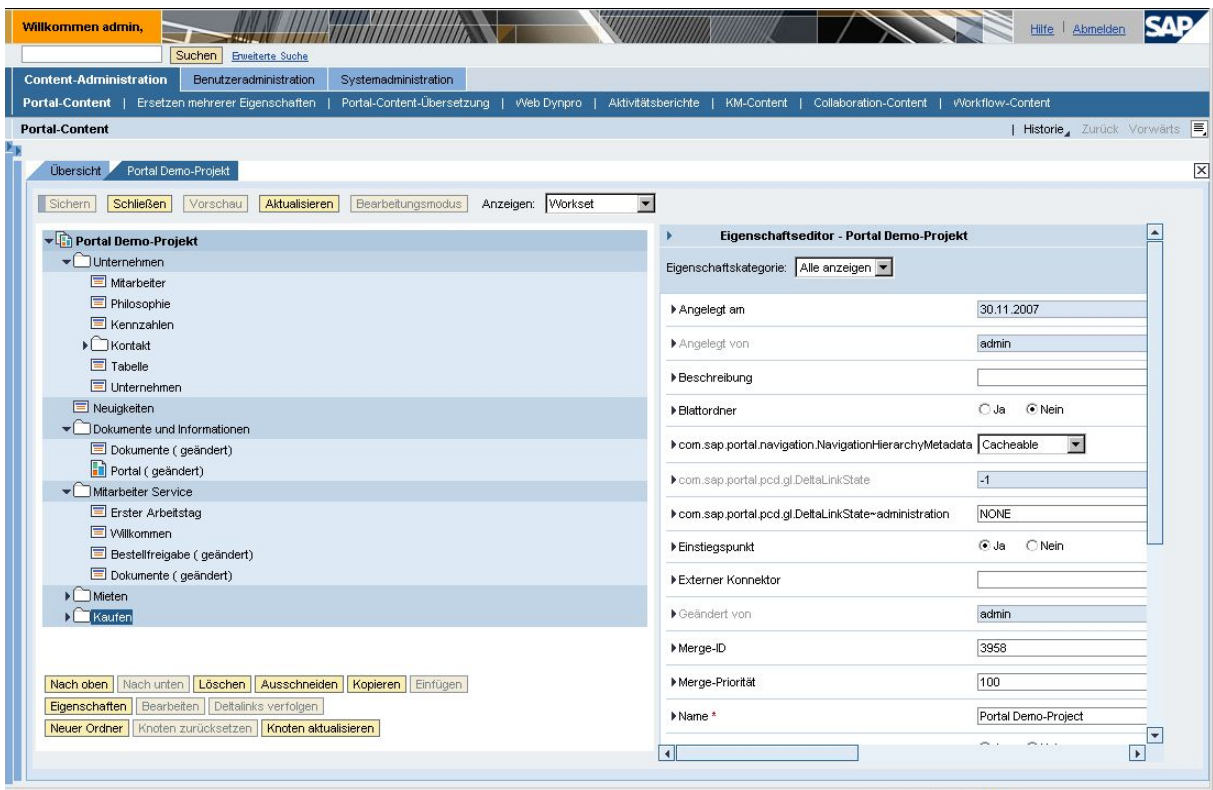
Willkommen admin,

Hilfe | Abmelden SAP

Suchen Erweiterte Suche

Content-Administration Benutzeradministration Systemadministration

Portal-Content | Ersetzen mehrerer Eigenschaften | Portal-Content-Übersetzung | Web Dynpro | Aktivitätsberichte | KM-Content | Collaboration-Content | Workflow-Content

Portal-Content

| Historie Zurück Vorwärts

Übersicht Portal Demo-Projekt

Sichern Schließen Vorschau Aktualisieren Bearbeitungsmodus Anzeigen: Workset

Portal Demo-Projekt
Unternehmen
Mitarbeiter
Philosophie
Kennzahlen
Kontakt
Tabelle
Unternehmen
Neuigkeiten
Dokumente und Informationen
Dokumente ( geändert)
Portal ( geändert)
Mitarbeiter Service
Erster Arbeitstag
Willkommen
Bestellfreigabe ( geändert)
Dokumente ( geändert)
Mieten
Kaufen

Nach oben Nach unten Löschen Ausschneiden Kopieren Einfügen
Eigenschaften Bearbeiten Deltalinks verfolgen
Neuer Ordner Knoten zurücksetzen Knoten aktualisieren

Eigenschaftseditor - Portal Demo-Projekt

Eigenschaftskategorie: Alle anzeigen

| | |
|---|---|
| Angelegt am | 30.11.2007 |
| Angelegt von | admin |
| Beschreibung | |
| Blattordner | Ja Nein |
| com.sap.portal.navigation.NavigationHierarchyMetadata | Cacheable |
| com.sap.portal.pcd.gl.DeltaLinkState | -1 |
| com.sap.portal.pcd.gl.DeltaLinkState~administration | NONE |
| Einstiegspunkt | Ja Nein |
| Externer Konnektor | |
| Geändert von | admin |
| Merge-ID | 3958 |
| Merge-Priorität | 100 |
| Name * | Portal Demo-Project |